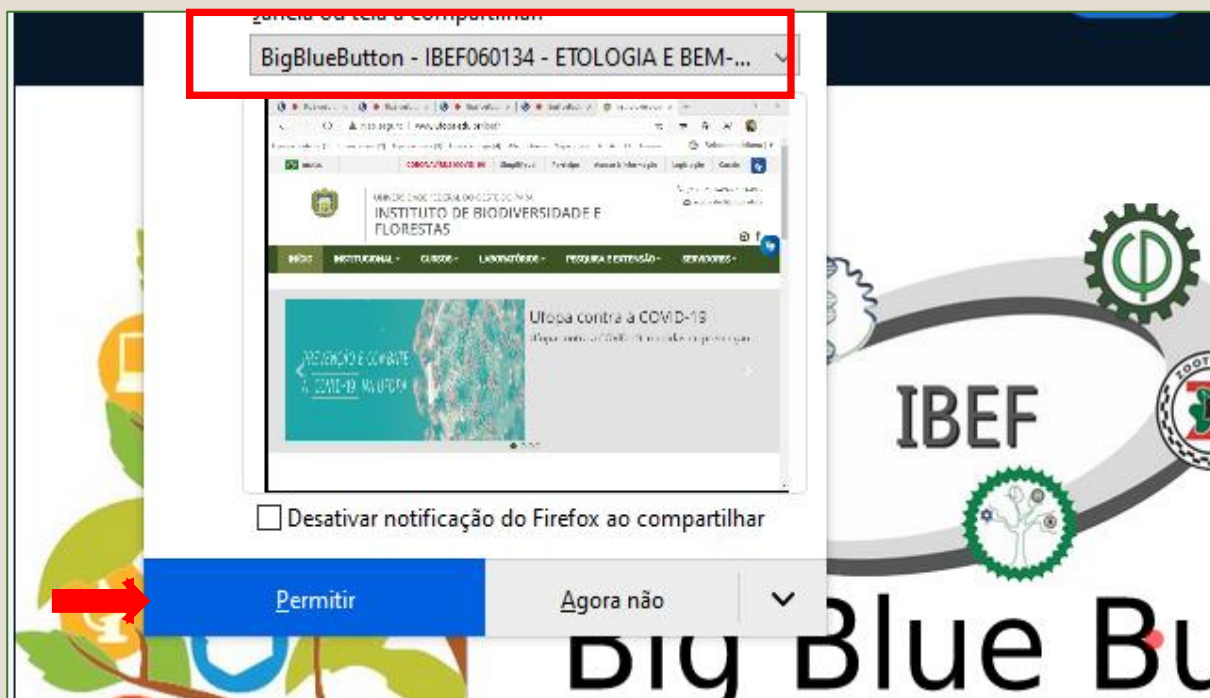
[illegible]

BigBlueButton - IBEF060134 - ETOLOGIA E BEM-...

INSTITUTO DE BIODIVERSIDADE E FLORESTAS

Ufopa contra a COVID-19

PREVENÇÃO E COMBATE À COVID-19 NA UFOPA

Desativar notificação do Firefox ao compartilhar

Permitir

Agora não

IBEF

Big Blue Bu